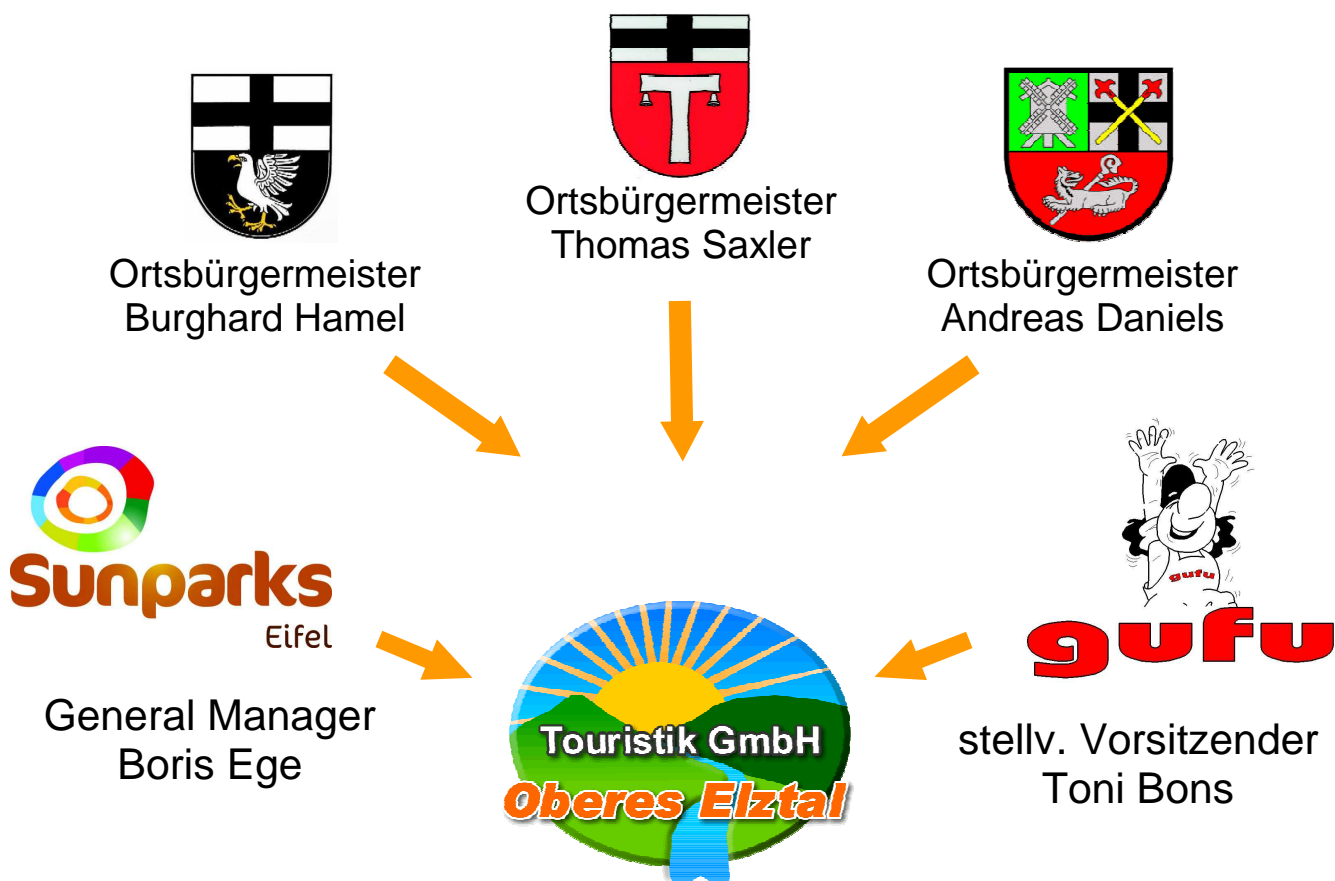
Ortsbürgermeister
Thomas Saxler

Ortsbürgermeister
Burghard Hamel

Ortsbürgermeister
Andreas Daniels

Sunparks
Eifel

General Manager
Boris Ege

Touristik GmbH
Oberes Elztal

gufu

gufu

stellv. Vorsitzender
Toni Bons